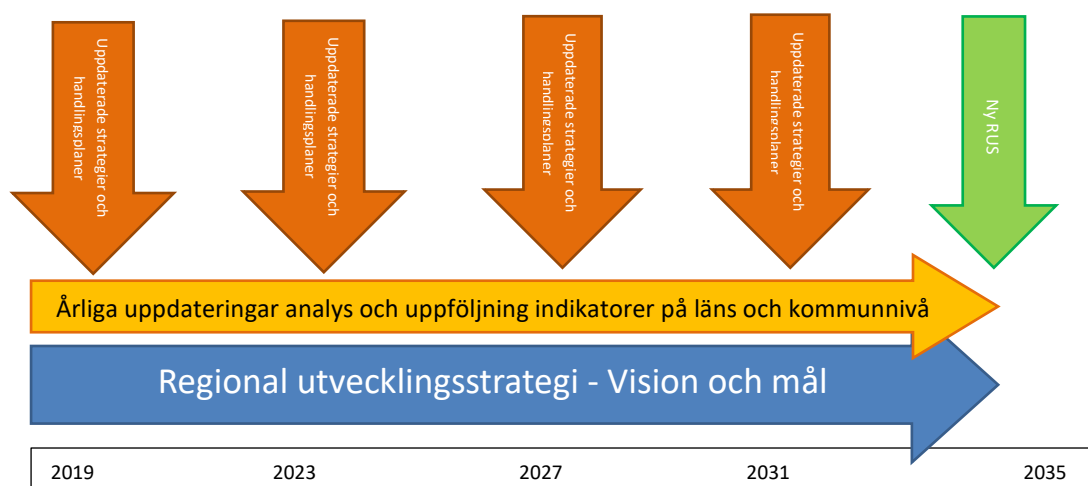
Uppdaterade strategier och handlingsplaner

Uppdaterade strategier och handlingsplaner

Uppdaterade strategier och handlingsplaner

Uppdaterade strategier och handlingsplaner

Ny RUS

Årliga uppdateringar analys och uppföljning indikatorer på läns och kommunnivå

Regional utvecklingsstrategi - Vision och mål

2019
2023
2027
2031
2035